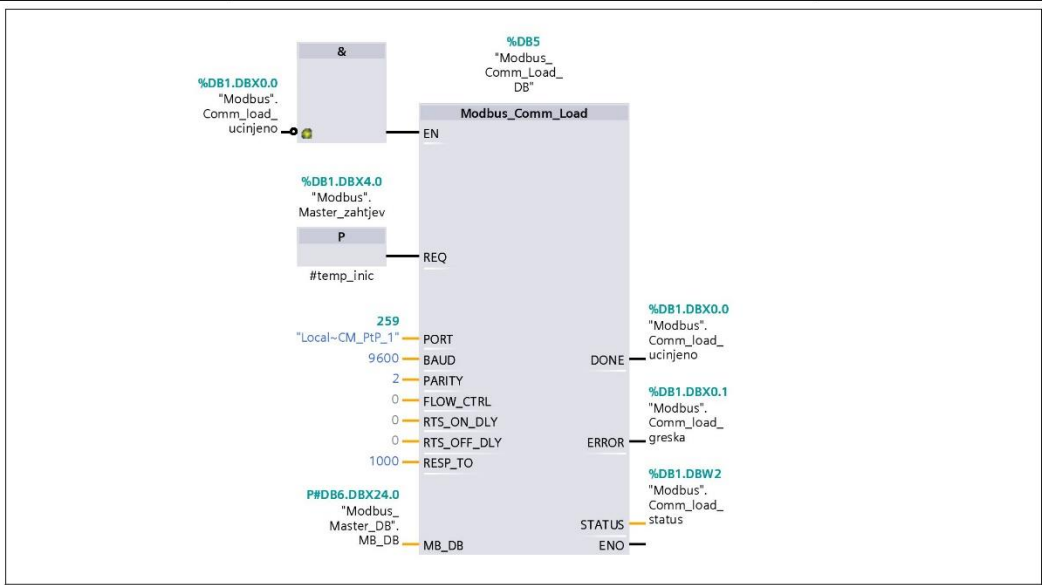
&

%DB1.DBX0.0
"Modbus".
Comm_load_
ucinjeno

%DB5
"Modbus_
Comm_Load_
DB"

Modbus_Comm_Load

EN

%DB1.DBX4.0
"Modbus".
Master_zahtjev

P

#temp_inic

REQ

259
"Local~CM_PtP_1" PORT
9600 BAUD
2 PARITY
0 FLOW_CTRL
0 RTS_ON_DLY
0 RTS_OFF_DLY
1000 RESP_TO

P#DB6.DBX24.0
"Modbus_
Master_DB".
MB_DB MB_DB

%DB1.DBX0.0
"Modbus".
Comm_load_
ucinjeno
DONE

%DB1.DBX0.1
"Modbus".
Comm_load_
greska
ERROR

%DB1.DBW2
"Modbus".
Comm_load_
status
STATUS

ENO